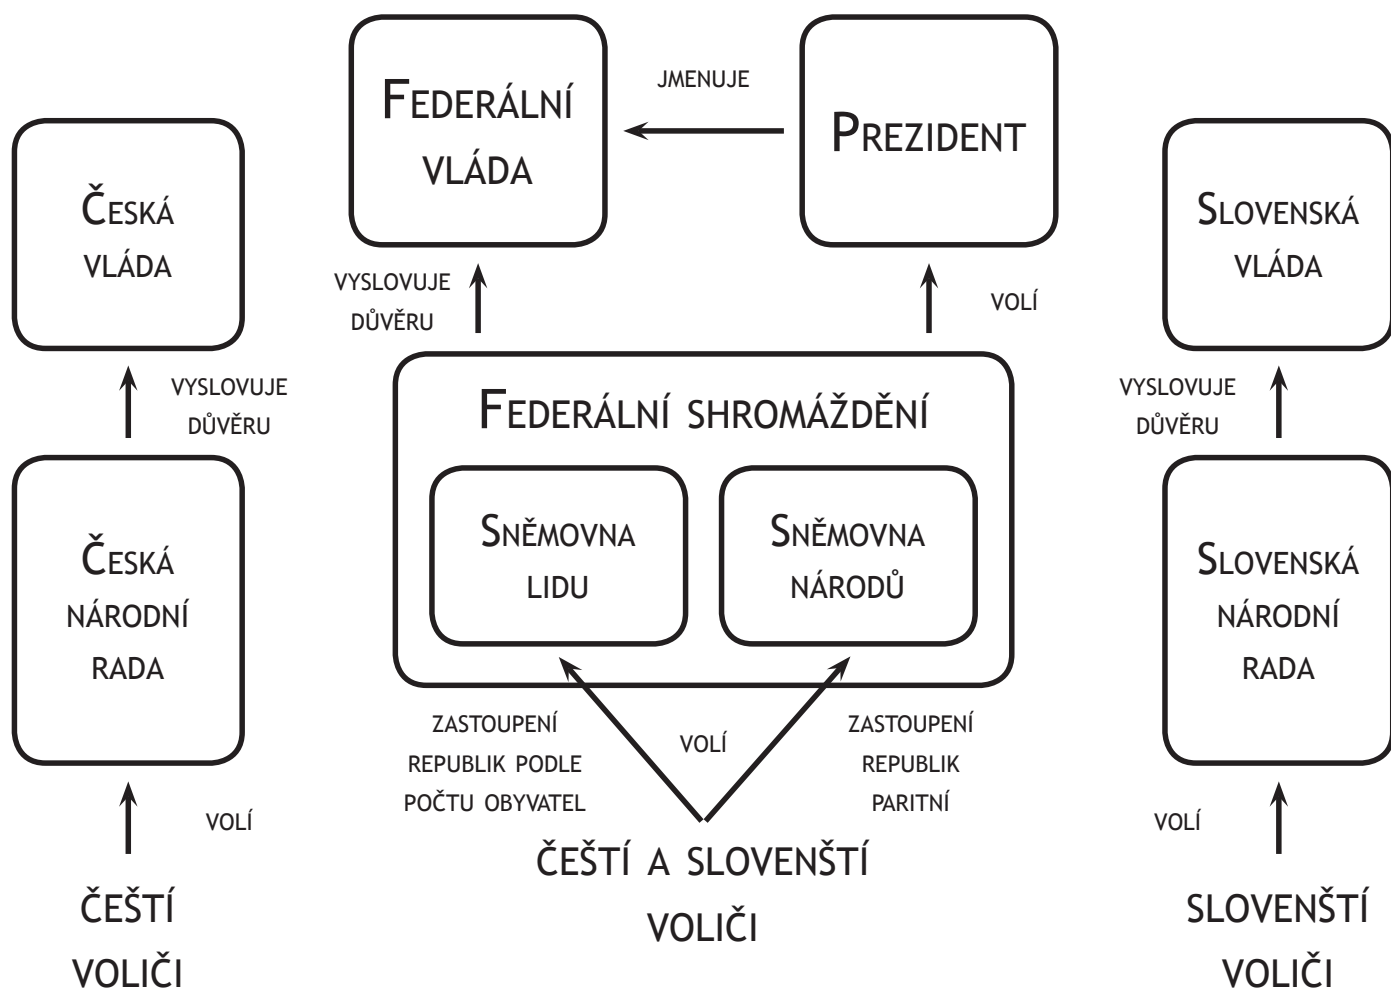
Federální vláda

Jmenuje

Prezident

Česká vláda

Slovenská vláda

Vyslovuje důvěru

Volí

Vyslovuje důvěru

Vyslovuje důvěru

Federální shromáždění

Sněmovna lidu

Sněmovna národů

Česká národní rada

Slovenská národní rada

Zastoupení republik podle počtu obyvatel

Volí

Zastoupení republik paritní

Volí

Volí

Čeští a slovenští voliči

Čeští voliči

Slovenští voliči